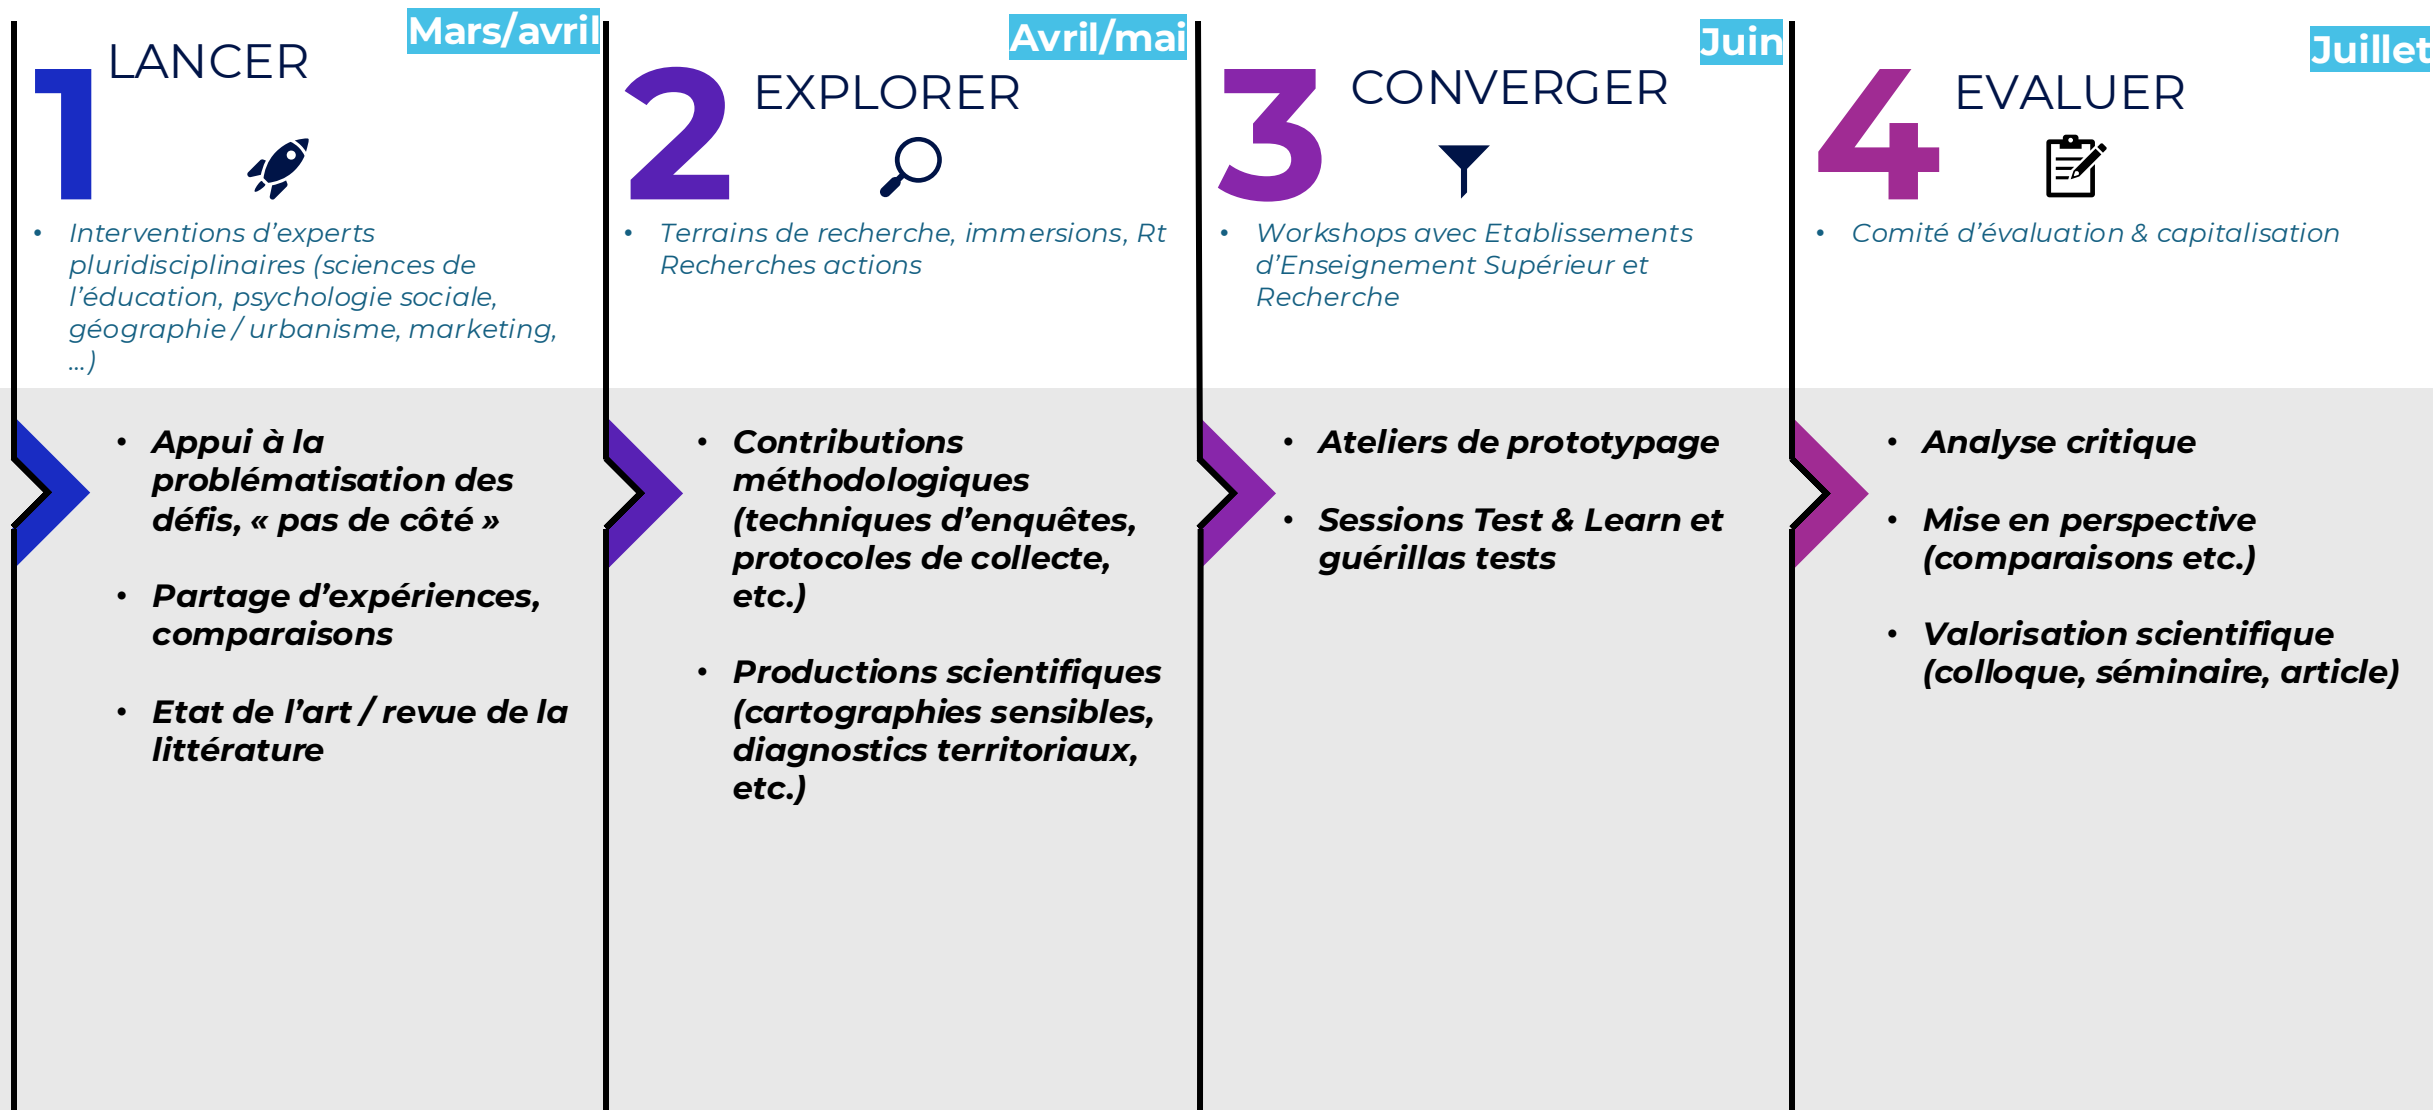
Mars/avril

1 LANCER

• Interventions d'experts pluridisciplinaires (sciences de l'éducation, psychologie sociale, géographie / urbanisme, marketing, …)

• Appui à la problématisation des défis, « pas de côté »

• Partage d'expériences, comparaisons

• Etat de l'art / revue de la littérature

Avril/mai

2 EXPLORER

• Terrains de recherche, immersions, Rt Recherches actions

• Contributions méthodologiques (techniques d'enquêtes, protocoles de collecte, etc.)

• Productions scientifiques (cartographies sensibles, diagnostics territoriaux, etc.)

Juin

3 CONVERGER

• Workshops avec Etablissements d'Enseignement Supérieur et Recherche

• Ateliers de prototypage

• Sessions Test & Learn et guérillas tests

Juillet

4 EVALUER

• Comité d'évaluation & capitalisation

• Analyse critique

• Mise en perspective (comparaisons etc.)

• Valorisation scientifique (colloque, séminaire, article)